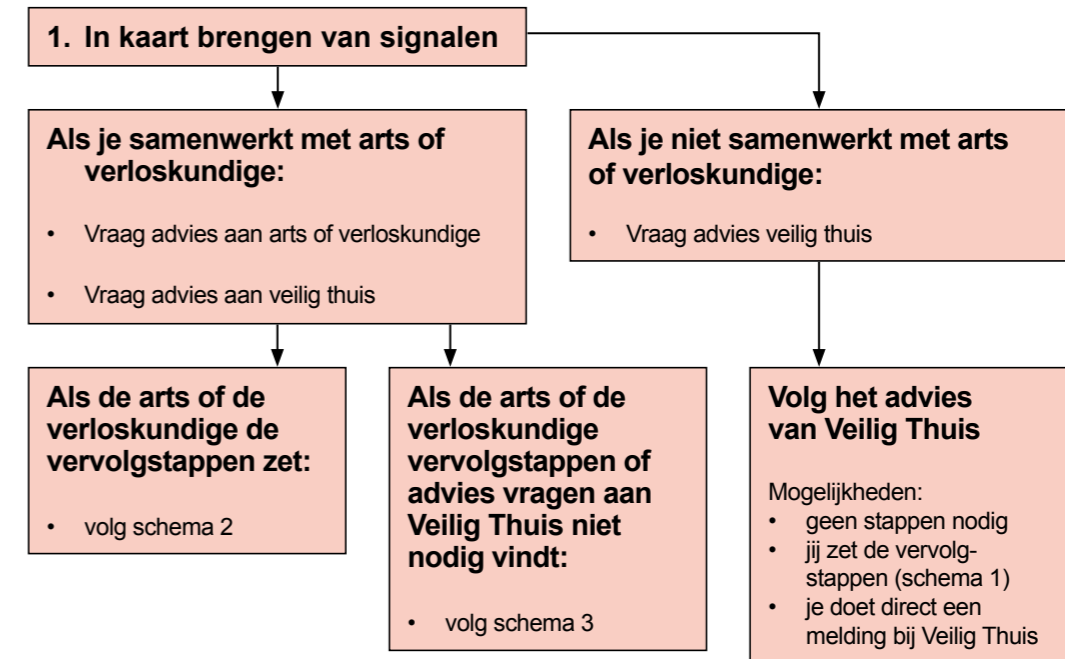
1. In kaart brengen van signalen

Als je samenwerkt met arts of verloskundige:

• Vraag advies aan arts of verloskundige

• Vraag advies aan veilig thuis

Als je niet samenwerkt met arts of verloskundige:

• Vraag advies veilig thuis

Als de arts of de verloskundige de vervolgstappen zet:

• volg schema 2

Als de arts of de verloskundige vervolgstappen of advies vragen aan Veilig Thuis niet nodig vindt:

• volg schema 3

Volg het advies van Veilig Thuis

Mogelijkheden:
• geen stappen nodig
• jij zet de vervolgstappen (schema 1)
• je doet direct een melding bij Veilig Thuis